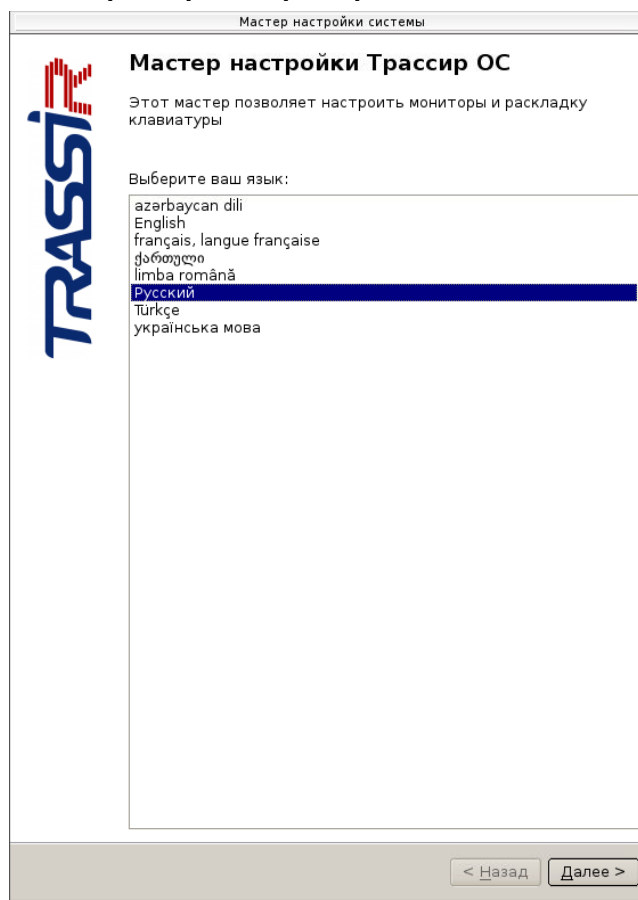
Мастер настройки системы

TRASSIR

Мастер настройки Трассир ОС

Этот мастер позволяет настроить мониторы и раскладку клавиатуры

Выберите ваш язык:

azərbaycan dili
English
français, langue française
ქართული
limba română
Русский
Türkçe
українська мова

< Назад
Далее >